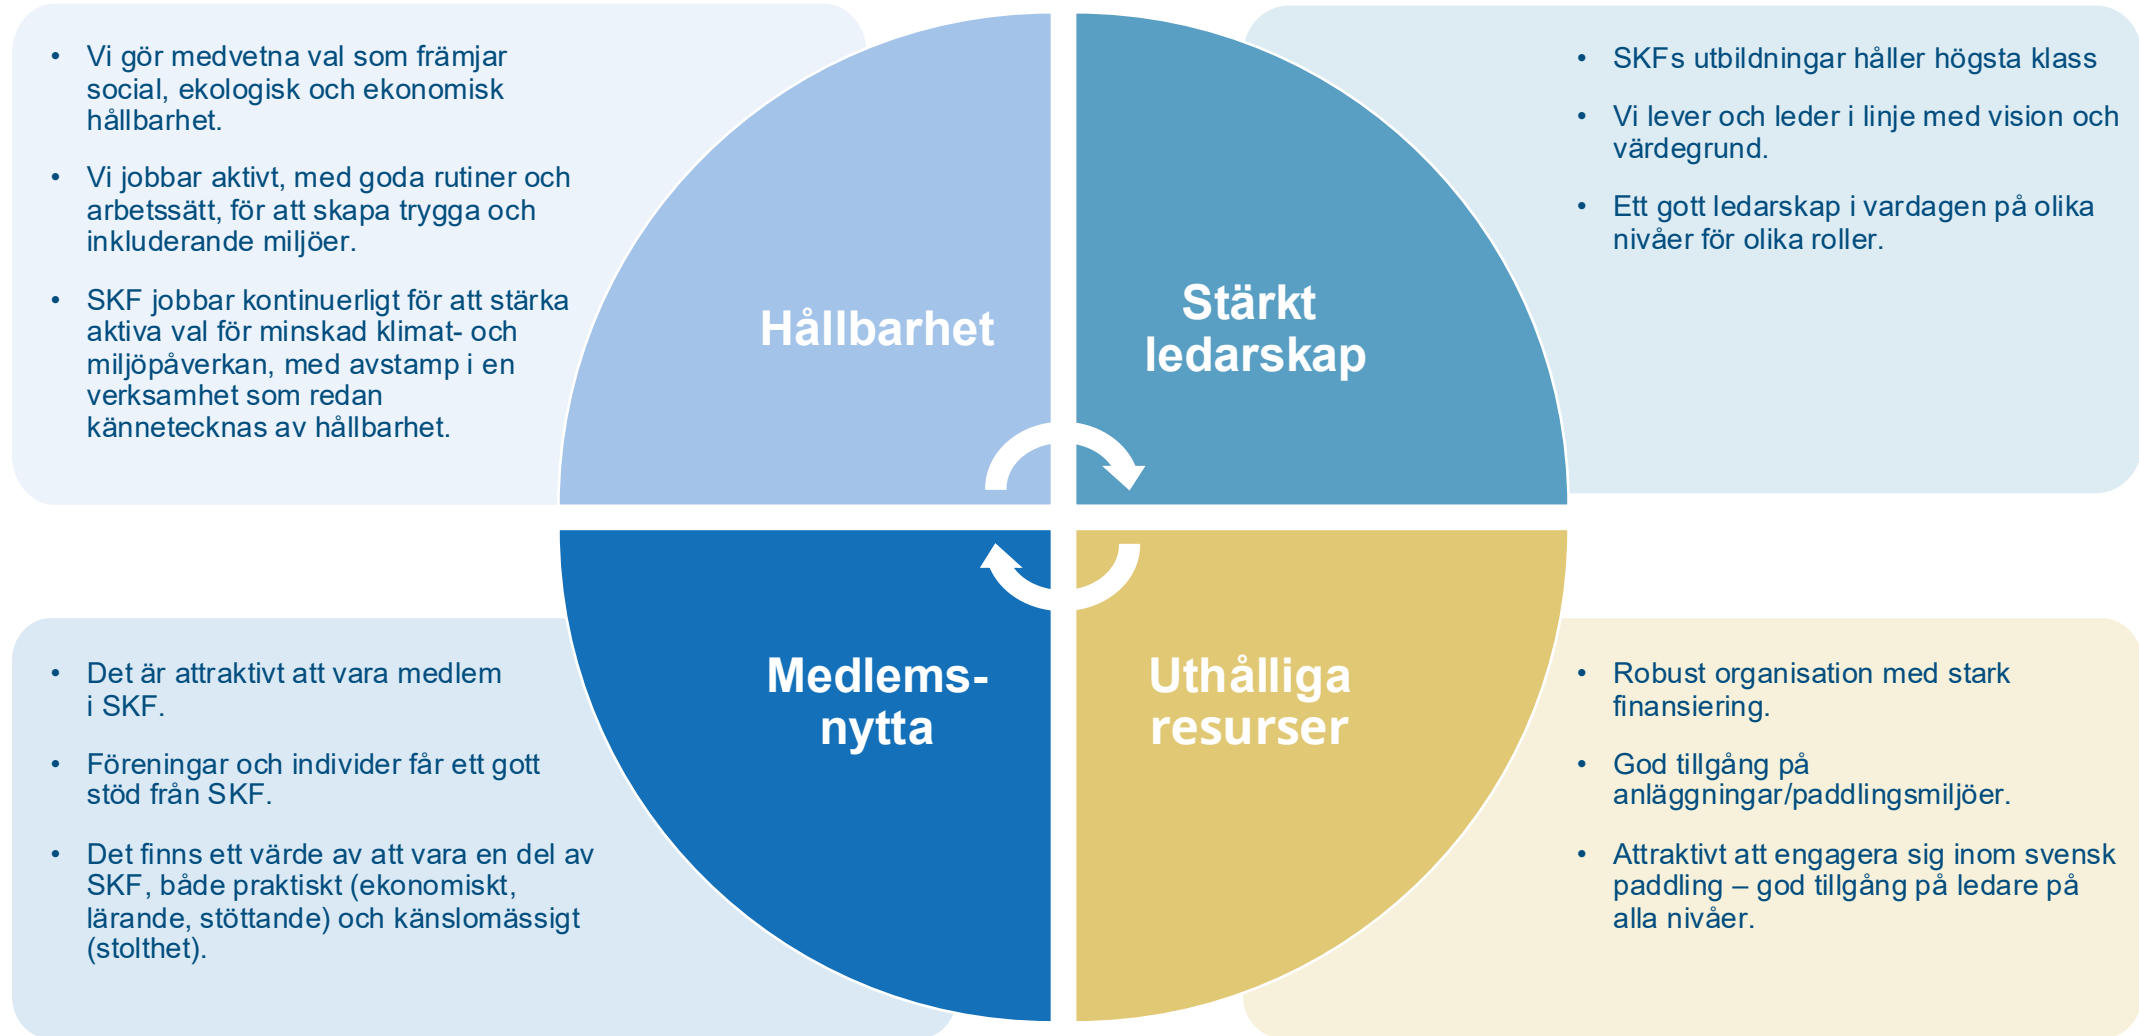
- Vi gör medvetna val som främjar social, ekologisk och ekonomisk hållbarhet.
- Vi jobbar aktivt, med goda rutiner och arbetssätt, för att skapa trygga och inkluderande miljöer.
- SKF jobbar kontinuerligt för att stärka aktiva val för minskad klimat- och miljöpåverkan, med avstamp i en verksamhet som redan kännetecknas av hållbarhet.

Hållbarhet

Stärkt ledarskap

- SKFs utbildningar håller högsta klass
- Vi lever och leder i linje med vision och värdegrund.
- Ett gott ledarskap i vardagen på olika nivåer för olika roller.

- Det är attraktivt att vara medlem i SKF.
- Föreningar och individer får ett gott stöd från SKF.
- Det finns ett värde av att vara en del av SKF, både praktiskt (ekonomiskt, lärande, stöttande) och känslomässigt (stolthet).

Medlems-nytta

Uthålliga resurser

- Robust organisation med stark finansiering.
- God tillgång på anläggningar/paddlingsmiljöer.
- Attraktivt att engagera sig inom svensk paddling – god tillgång på ledare på alla nivåer.